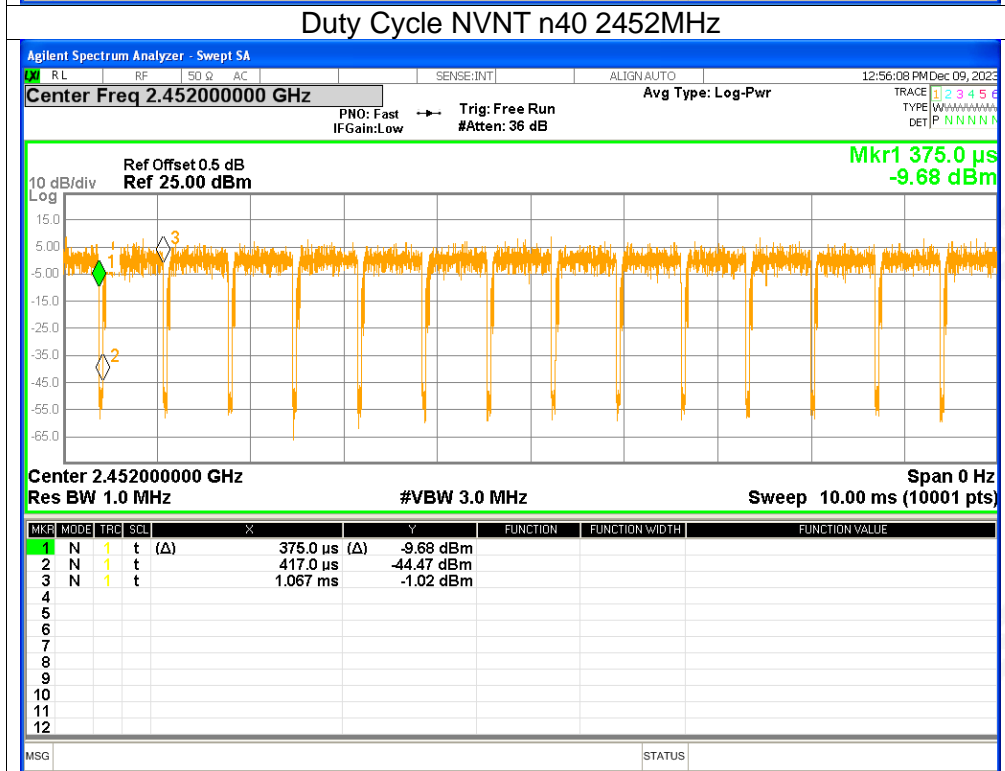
Duty Cycle NVNT n40 2452MHz

Agilent Spectrum Analyzer - Swept SA

RL RF 50 Ω AC SENSE:INT ALIGN AUTO 12:56:08 PM Dec 09, 2023

Center Freq 2.452000000 GHz

PNO: Fast IFGain:Low Trig: Free Run #Atten: 36 dB Avg Type: Log-Pwr

TRACE 1 2 3 4 5 6
TYPE W
DET P N N N N N

Ref Offset 0.5 dB
10 dB/div Ref 25.00 dBm
Log

Mkr1 375.0 μs
-9.68 dBm

15.0
5.00
-5.00
-15.0
-25.0
-35.0
-45.0
-55.0
-65.0

1 2 3

Center 2.452000000 GHz Span 0 Hz
Res BW 1.0 MHz #VBW 3.0 MHz Sweep 10.00 ms (10001 pts)

| MKR | MODE | TRC | SCL | X | Y | FUNCTION | FUNCTION WIDTH | FUNCTION VALUE |
|---|---|---|---|---|---|---|---|---|
| 1 | N | 1 | t | (Δ) 375.0 μs | (Δ) -9.68 dBm | | | |
| 2 | N | 1 | t | 417.0 μs | -44.47 dBm | | | |
| 3 | N | 1 | t | 1.067 ms | -1.02 dBm | | | |
| 4 | | | | | | | | |
| 5 | | | | | | | | |
| 6 | | | | | | | | |
| 7 | | | | | | | | |
| 8 | | | | | | | | |
| 9 | | | | | | | | |
| 10 | | | | | | | | |
| 11 | | | | | | | | |
| 12 | | | | | | | | |

MSG STATUS